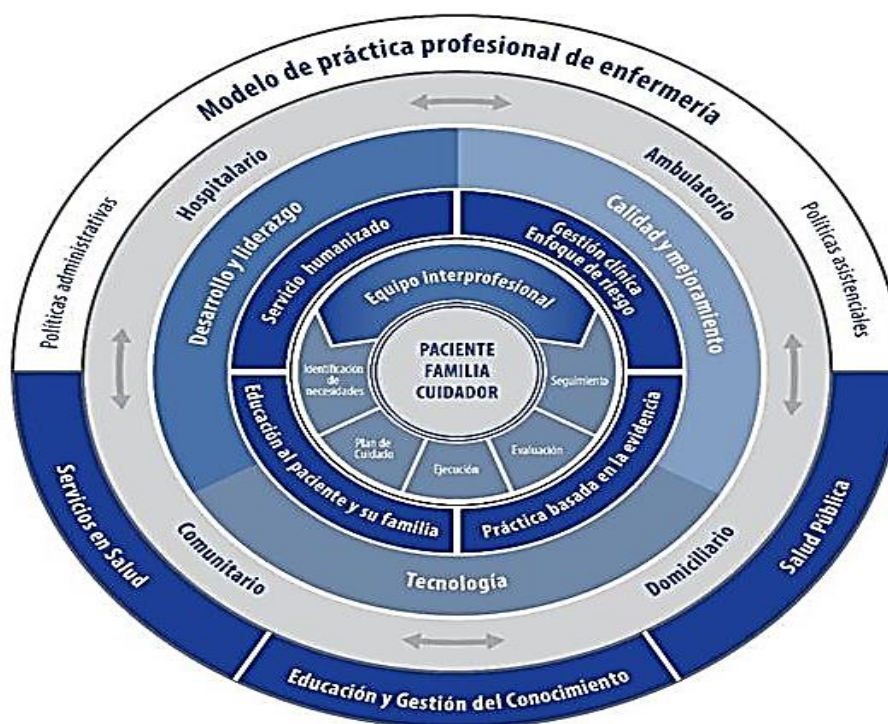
Modelo de práctica profesional de enfermería

Políticas administrativas

Políticas asistenciales

Hospitalario

Ambulatorio

Comunitario

Domiciliario

Desarrollo y liderazgo

Calidad y mejoramiento

Tecnología

Servicio humanizado

Gestión clínica Enfoque de riesgo

Educación al paciente y su familia

Práctica basada en la evidencia

Equipo interprofesional

Identificación de necesidades

Plan de Cuidado

Ejecución

Evaluación

Seguimiento

PACIENTE FAMILIA CUIDADOR

Servicios en Salud

Salud Pública

Educación y Gestión del Conocimiento